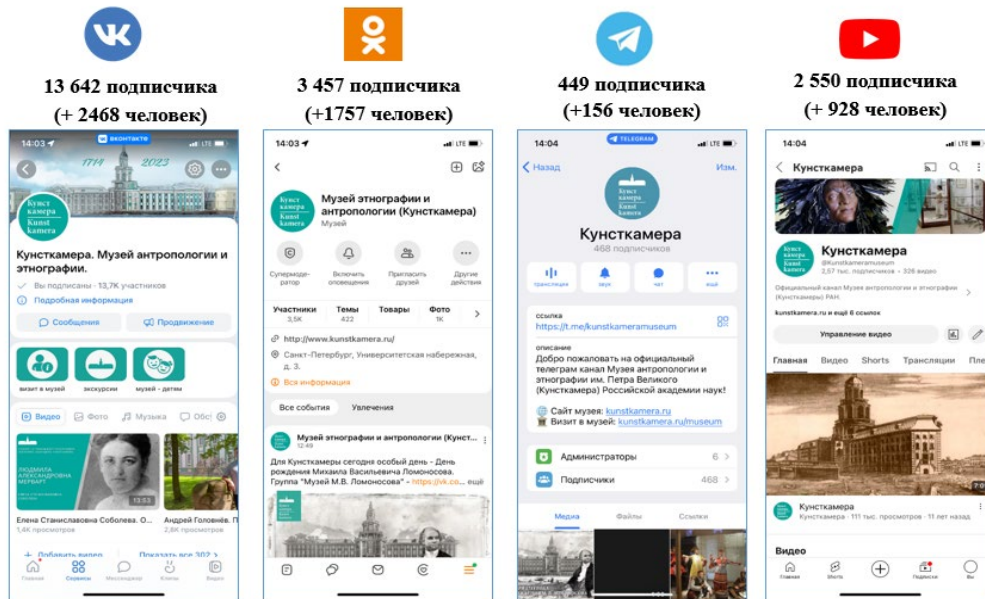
13 642 подписчика
(+ 2468 человек)

3 457 подписчика
(+1757 человек)

449 подписчика
(+156 человек)

2 550 подписчика
(+ 928 человек)

14:03 вконтакте
1714 2023
Кунсткамера Kunst kamera
Кунсткамера. Музей антропологии и этнографии.
Вы подписаны · 13,7К участников
Подробная информация
Сообщения
Продвижение
визит в музей
экскурсии
музей – детям
Видео
Фото
Музыка
Обс
Людмила Александровна Мервварт
13:53
Елена Станиславовна Соболева. О...
1,4К просмотров
Андрей Головнёв. П
2,8К просмотров
+ Добавить видео
Показать все 302 >
Главная
Сервисы
Мессенджер
Клипы
Видео

14:03
Кунсткамера Kunst kamera
Музей этнографии и антропологии (Кунсткамера)
Музей
Супермодератор
Включить оповещения
Пригласить друзей
Другие действия
Участники 3,5К
Темы 422
Товары
Фото 1К
http://www.kunstkamera.ru/
Санкт-Петербург, Университетская набережная, д. 3.
Вся информация
Все события
Увлечения
Музей этнографии и антропологии (Кунст...
12:49
Для Кунсткамеры сегодня особый день - День рождения Михаила Васильевича Ломоносова. Группа "Музей М.В. Ломоносова" - https://vk.co... ещё

14:04 TELEGRAM
Назад
Изм.
Кунсткамера Kunst kamera
Кунсткамера
468 подписчиков
трансляция
звук
чат
ещё
ссылка
https://t.me/kunstkameramuseum
описание
Добро пожаловать на официальный телеграм канал Музея антропологии и этнографии им. Петра Великого (Кунсткамера) Российской академии наук!
Сайт музея: kunstkamera.ru
Визит в музей: kunstkamera.ru/museum
Администраторы 6
Подписчики 468
Медиа
Файлы
Ссылки

14:04
Кунсткамера
Кунсткамера
@kunstkameramuseum
2,57 тыс. подписчиков · 328 видео
Официальный канал Музея антропологии и этнографии (Кунсткамера) РАН.
kunstkamera.ru и ещё 6 ссылок
Управление видео
Главная
Видео
Shorts
Трансляции
Пле
Кунсткамера
Кунсткамера · 111 тыс. просмотров · 11 лет назад
Видео
Главная
Shorts
Подписки
Вы